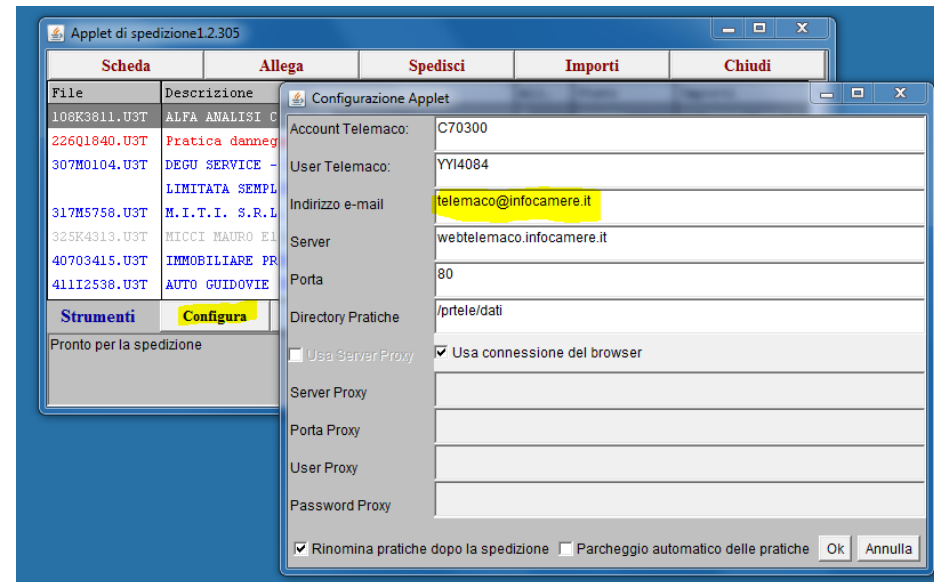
Applet di spedizione1.2.305

Scheda | Allega | Spedisci | Importi | Chiudi

| File | Descrizione |
|---|---|
| 108K3811.U3T | ALFA ANALISI C |
| 226Q1840.U3T | Pratica danneg |
| 307M0104.U3T | DEGU SERVICE - |
| | LIMITATA SEMPL |
| 317M5758.U3T | M.I.T.I. S.R.L |
| 325K4313.U3T | MICCI MAURO E1 |
| 40703415.U3T | IMMOBILIARE PR |
| 411I2538.U3T | AUTO GUIDOVIE |

Strumenti | Configura

Pronto per la spedizione

Configurazione Applet

Account Telemaco: C70300
User Telemaco: YYI4084
Indirizzo e-mail telemaco@infocamere.it
Server webtelemaco.infocamere.it
Porta 80
Directory Pratiche /prtele/dati
Usa Server Proxy
Usa connessione del browser
Server Proxy
Porta Proxy
User Proxy
Password Proxy

Rinomina pratiche dopo la spedizione
Parcheggio automatico delle pratiche
Ok
Annulla